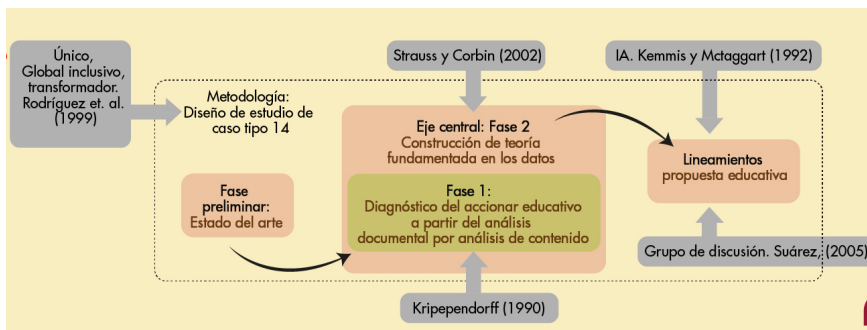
Único, Global inclusivo, transformador. Rodríguez et. al. (1999)

Metodología: Diseño de estudio de caso tipo 14

Strauss y Corbin (2002)

IA. Kemmis y Mctaggart (1992)

Eje central: Fase 2
Construcción de teoría fundamentada en los datos

Lineamientos
propuesta educativa

Fase preliminar:
Estado del arte

Fase 1:
Diagnóstico del accionar educativo a partir del análisis documental por análisis de contenido

Grupo de discusión. Suárez, (2005)

Kripependorff (1990)